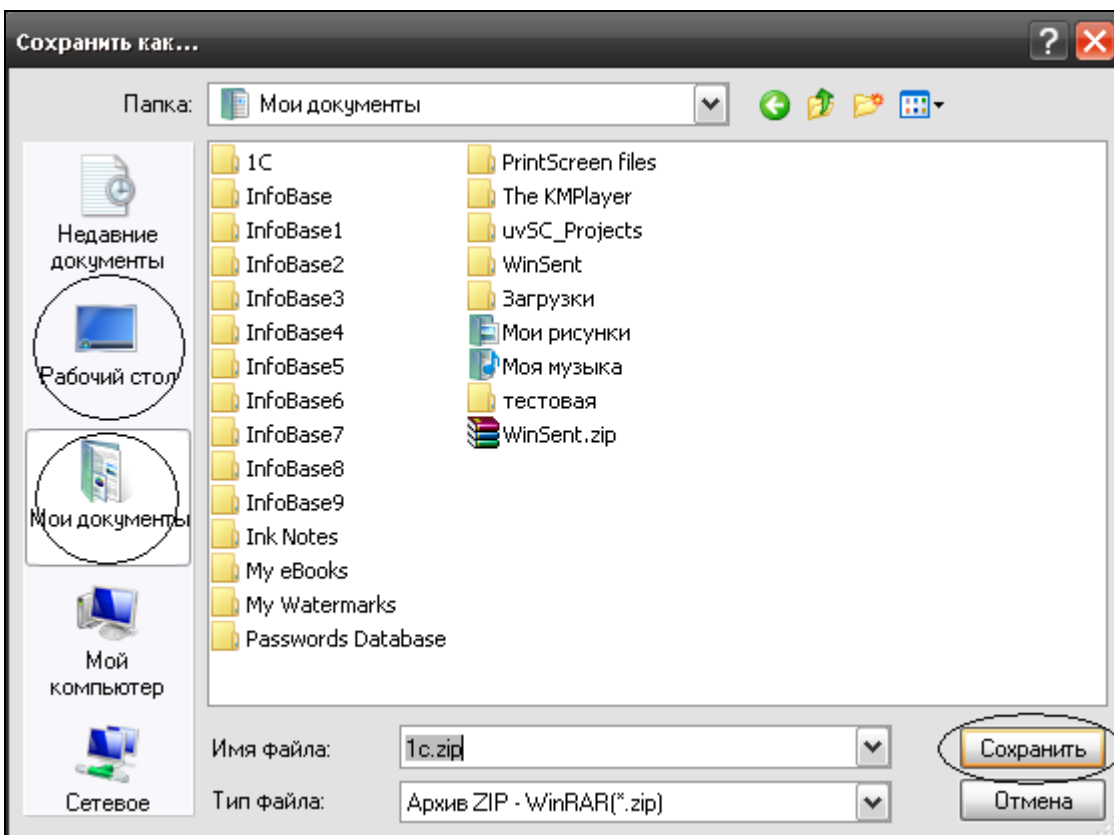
Сохранить как...

Папка: Мои документы

Недавние документы
Рабочий стол
Мои документы
Мой компьютер
Сетевое

1C
InfoBase
InfoBase1
InfoBase2
InfoBase3
InfoBase4
InfoBase5
InfoBase6
InfoBase7
InfoBase8
InfoBase9
Ink Notes
My eBooks
My Watermarks
Passwords Database
PrintScreen files
The KMPlayer
uvSC_Projects
WinSent
Загрузки
Мои рисунки
Моя музыка
тестовая
WinSent.zip

Имя файла: 1c.zip
Тип файла: Архив ZIP - WinRAR(*.zip)

Сохранить
Отмена